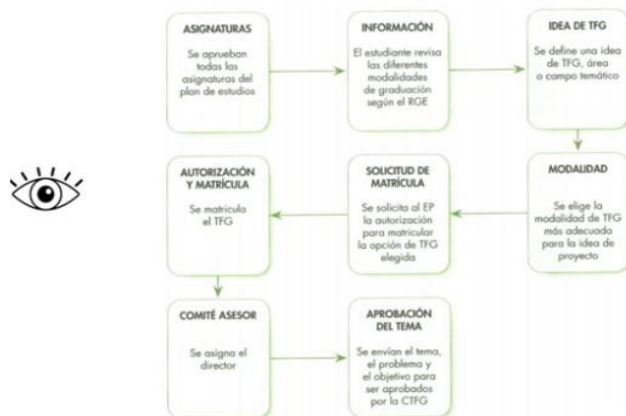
ASIGNATURAS

Se aprueban todas las asignaturas del plan de estudios

INFORMACIÓN

El estudiante revisa las diferentes modalidades de graduación según el RGE

IDEA DE TFG

Se define una idea de TFG, área o campo temático

MODALIDAD

Se elige la modalidad de TFG más adecuada para la idea de proyecto

SOLICITUD DE MATRÍCULA

Se solicita al EP la autorización para matricular la opción de TFG elegida

AUTORIZACIÓN Y MATRÍCULA

Se matricula el TFG

COMITÉ ASESOR

Se asigna el director

APROBACIÓN DEL TEMA

Se envían el tema, el problema y el objetivo para ser aprobados por la CTFG